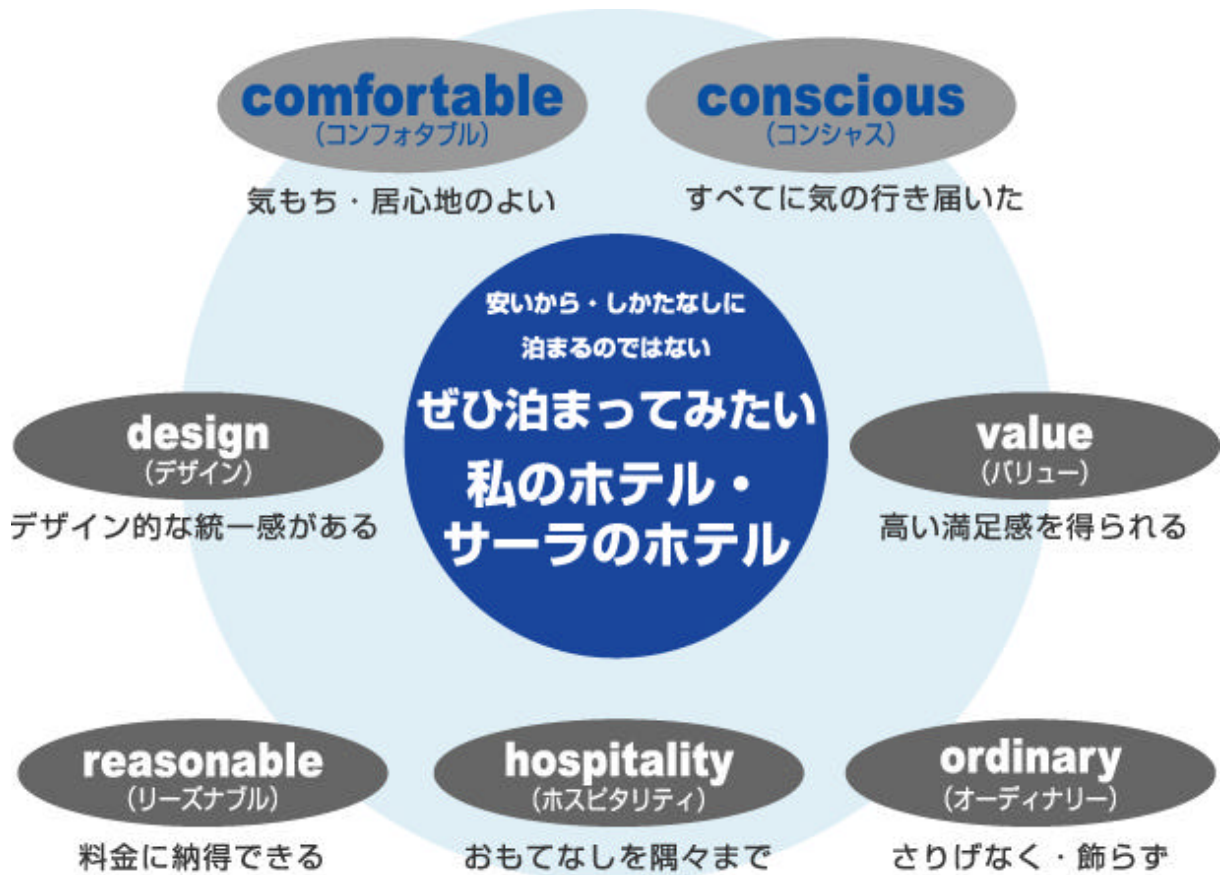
comfortable
(コンフォタブル)
気もち・居心地のよい

conscious
(コンシャス)
すべてに気の行き届いた

安いから・しかたなしに
泊まるのではない
ぜひ泊まってみたい
私のホテル・
サーラのホテル

design
(デザイン)
デザイン的な統一感がある

value
(バリュー)
高い満足感を得られる

reasonable
(リーズナブル)
料金に納得できる

hospitality
(ホスピタリティ)
おもてなしを隅々まで

ordinary
(オーディナリー)
さりげなく・飾らず